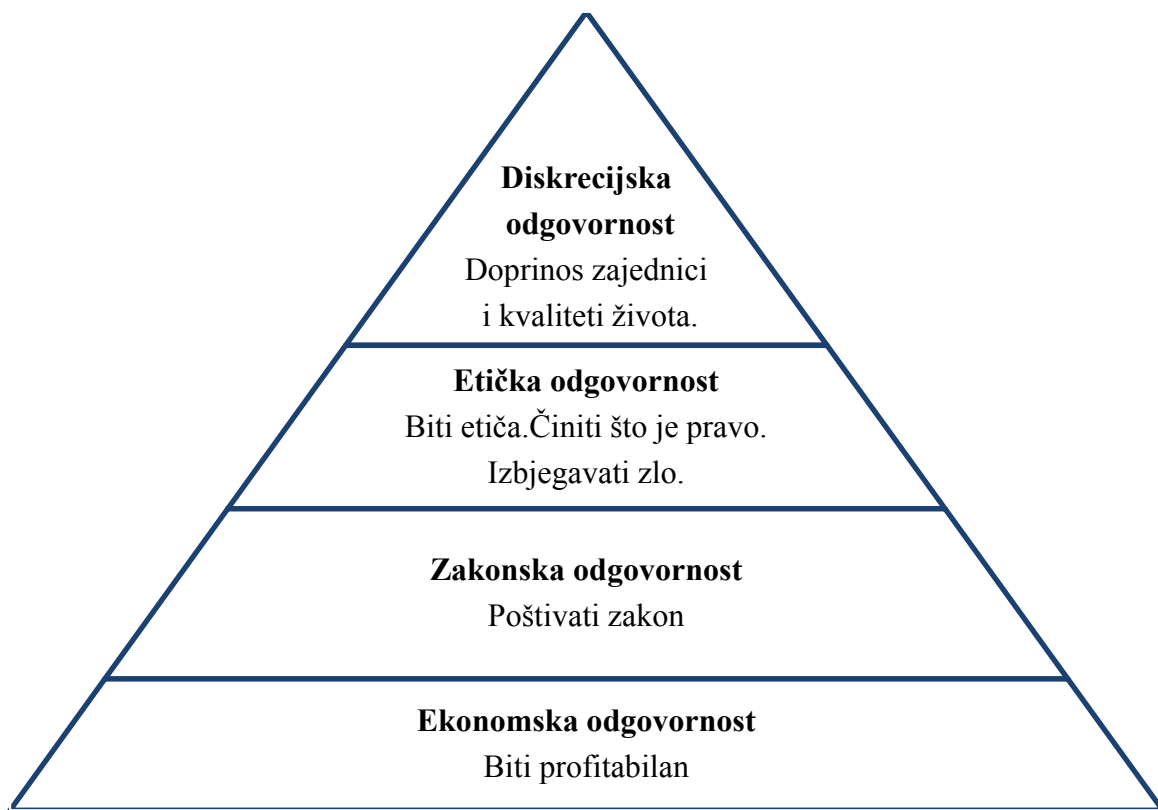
**Diskrecijska odgovornost**
Doprinos zajednici i kvaliteti života.

**Etička odgovornost**
Biti etiča.Činiti što je pravo. Izbjegavati zlo.

**Zakonska odgovornost**
Poštivati zakon

**Ekonomska odgovornost**
Biti profitabilan